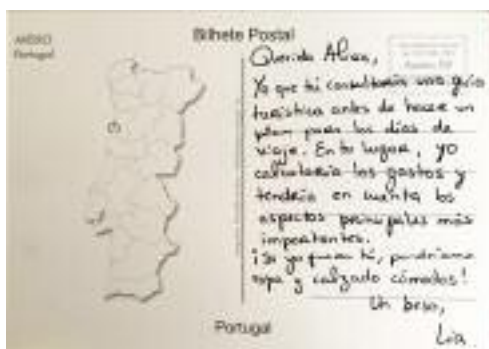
AVEIRO
Portugal

Bilhete Postal

Querida Alisa,

Yo que tú consultaría una guía turística antes de hacer un plan para los días de viaje. En tu lugar, yo calcularía los gastos y tendría en cuenta los aspectos principales más importantes.

¡Si yo fuera tú, pondría ropa y calzado cómodos!

Un beso,
Lia

Portugal